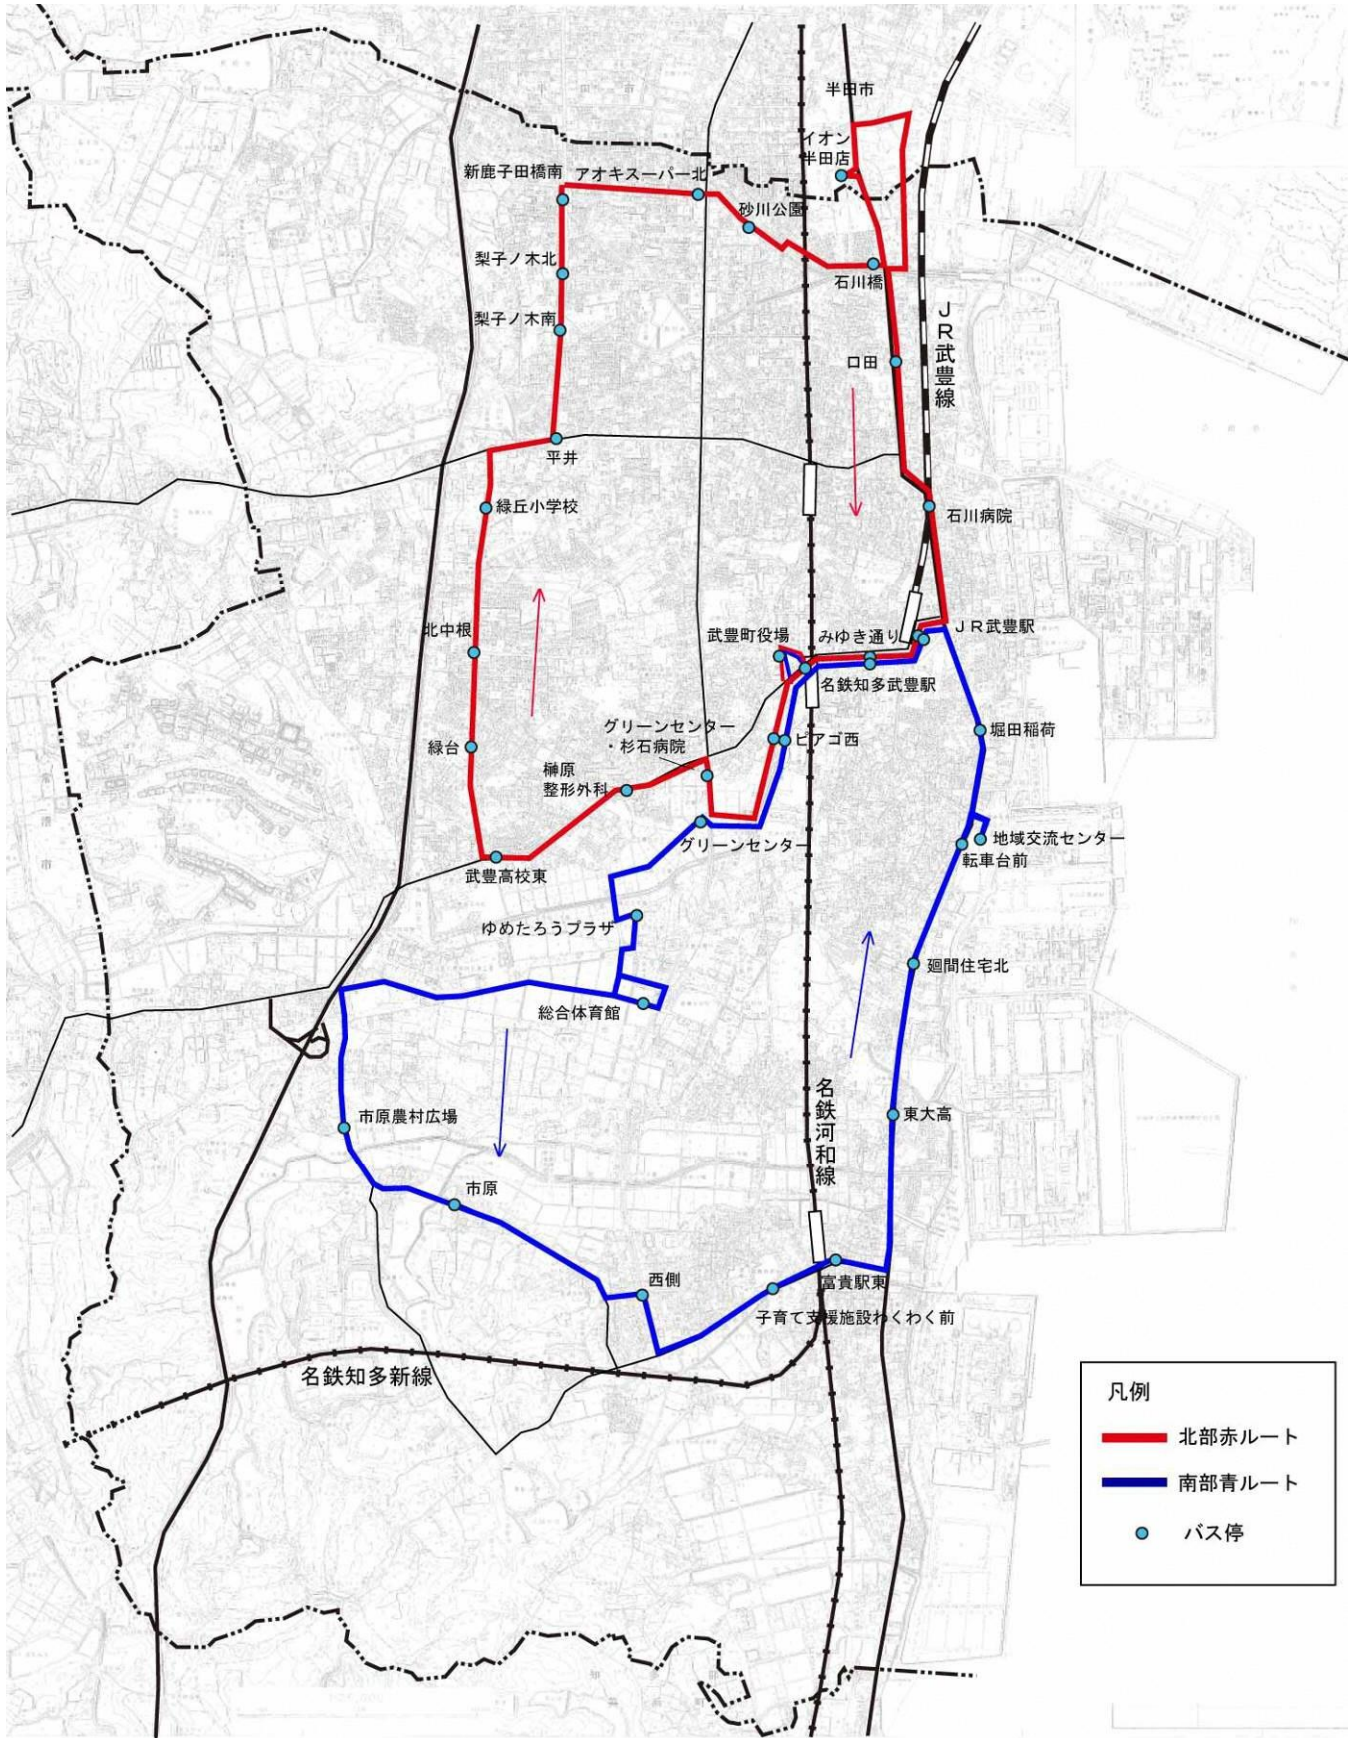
半田市

イオン半田店

新鹿子田橋南

アオキスーパー北

砂川公園

石川橋

梨子ノ木北

梨子ノ木南

口田

JR武豊線

平井

緑丘小学校

石川病院

北中根

武豊町役場

みゆき通り

JR武豊駅

名鉄知多武豊駅

緑台

グリーンセンター・杉石病院

ピアゴ西

堀田稲荷

榊原整形外科

グリーンセンター

地域交流センター

転車台前

武豊高校東

ゆめたろうプラザ

廻間住宅北

総合体育館

名鉄河和線

市原農村広場

東大高

市原

西側

富貴駅東

子育て支援施設わくわく前

名鉄知多新線

凡例

北部赤ルート

南部青ルート

バス停